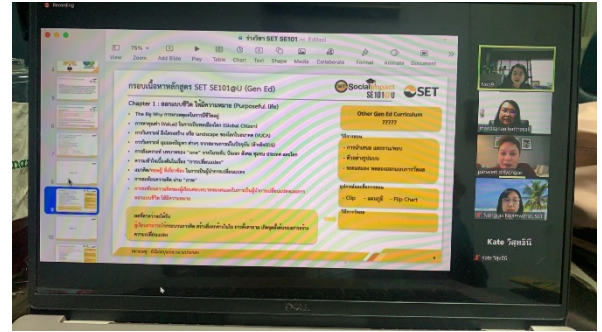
Recording

ร่างวิชา SET SE101 — Edited

View Zoom Add Slide Play Table Chart Text Shape Media Collaborate Format Animate Document

75%

กรอบเนื้อหาหลักสูตร SET SE101@U (Gen Ed)

SocialImpact SE101@U

SET

Chapter 1 : ออกแบบชีวิต ให้มีความหมาย (Purposeful life)

• The Big Why การตระหนักถึงเป้าหมายชีวิต

• การหาคุณค่า (Value) ในการเป็นพลเมืองโลก (Global Citizen)

• การวิเคราะห์ ถึงโลกรอบตัว หรือ landscape ของโลกในอนาคต (VUCA)

Other Gen Ed Curriculum ?????

วิธีการสอน

- การบ้านกลุ่ม และรายบุคคล

- ศึกษาดูงาน

- ถอดบทเรียน

อุปกรณ์และสื่อการสอน

- Clip - Flip Chart

วิธีการวัดผล

Kate วิสุทธินี

Kate วิสุทธินี

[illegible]

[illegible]

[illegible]

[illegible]

DELL